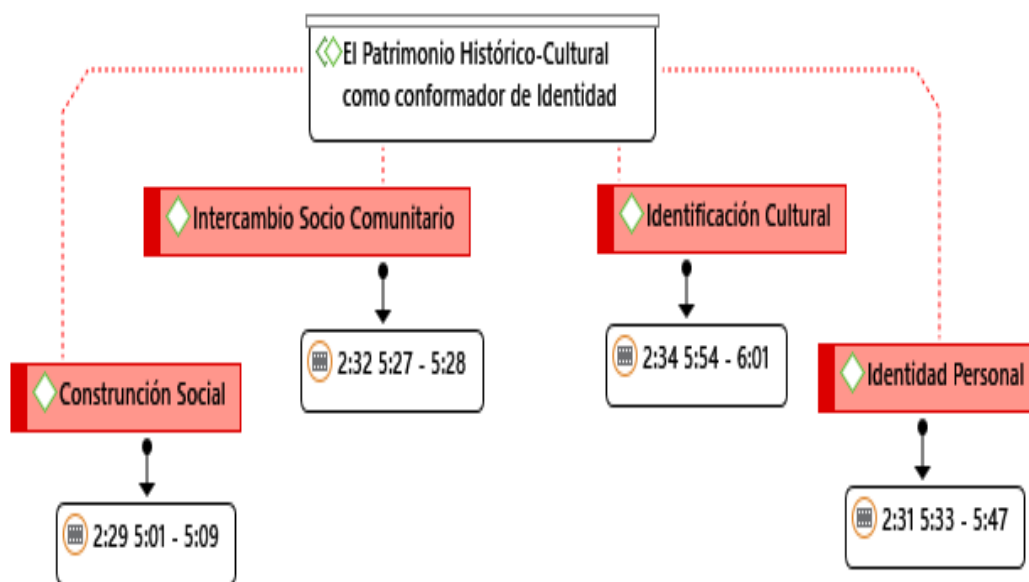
El Patrimonio Histórico-Cultural como conformador de Identidad

Intercambio Socio Comunitario

Identificación Cultural

2:32 5:27 - 5:28

2:34 5:54 - 6:01

Construnción Social

Identidad Personal

2:29 5:01 - 5:09

2:31 5:33 - 5:47